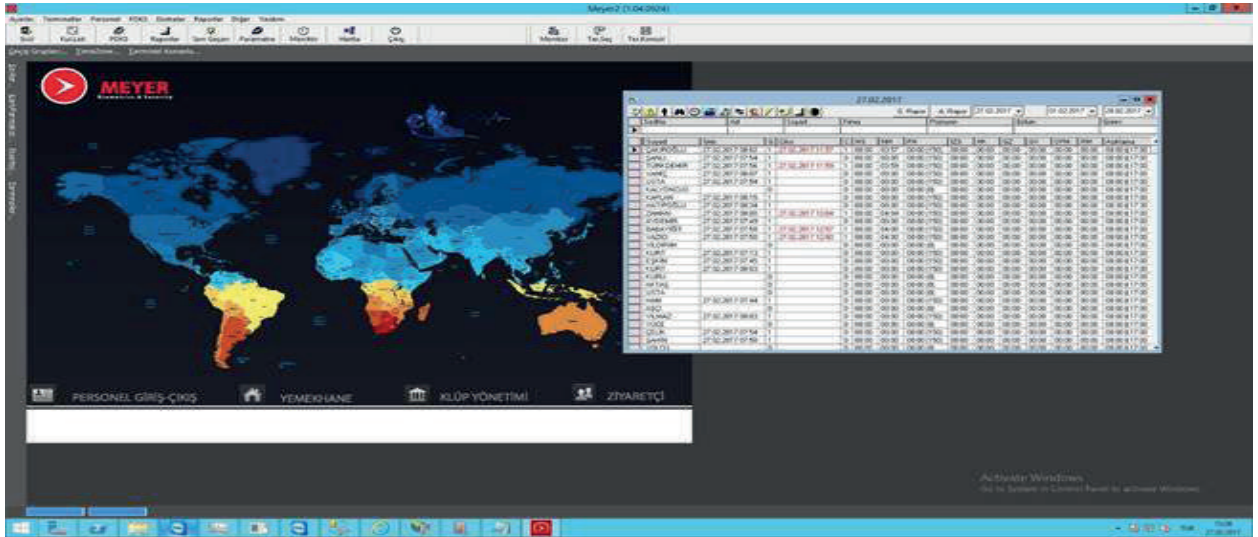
Meyer2 (1.04.0924)

Ayarlar Terminaller Personel PDKS Ekstralar Raporlar Diğer Yardım

Sicil Kullanıcı PDKS Raporlar Son Geçen Parametre Monitör Hafta Çıkış Monitor Tek Seç Tek Konsol

MEYER

PERSONEL GİRİŞ-ÇIKIŞ YEMEKHANE KLÜP YÖNETİMİ ZİYARETÇİ

27.02.2017

G. Rapor A. Rapor 27.02.2017 27.02.2017

Soyadı Adı Giriş Çıkış

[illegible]

Activate Windows
Go to System in Control Panel to activate Windows.